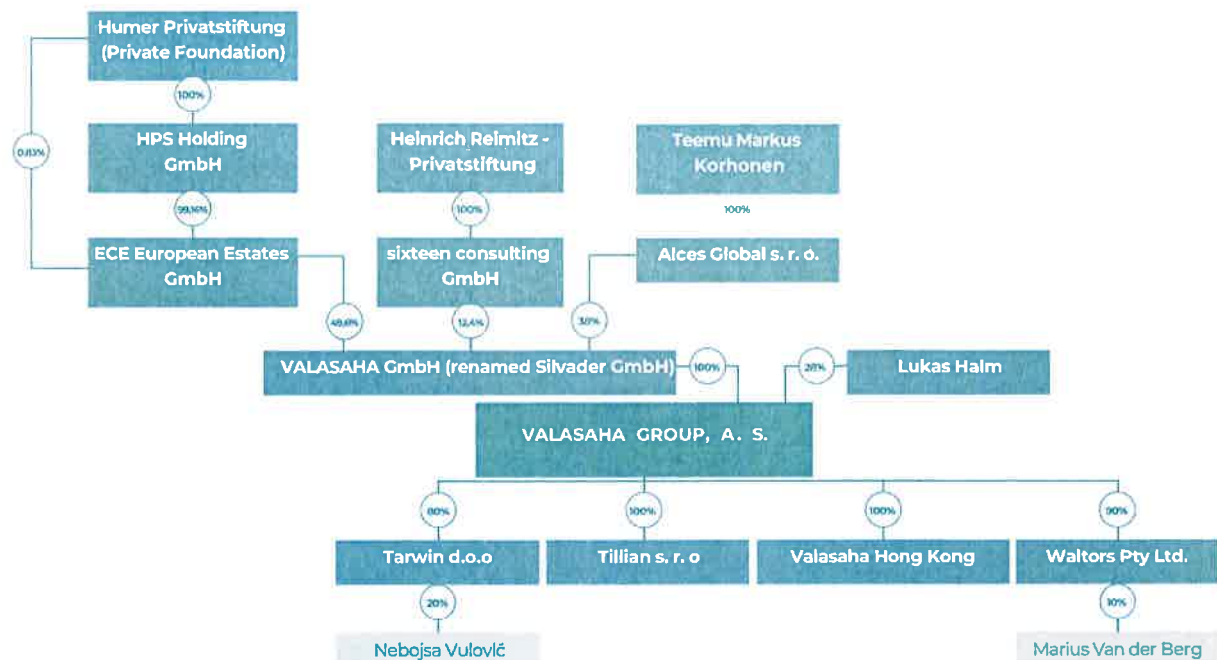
Humer Privatstiftung (Private Foundation)

100%

HPS Holding GmbH

99,16%

0,83%

ECE European Estates GmbH

Heinrich Reimitz - Privatstiftung

100%

sixteen consulting GmbH

Teemu Markus Korhonen

100%

Alces Global s. r. o.

49,6%

12,4%

30%

VALASAHA GmbH (renamed Silvader GmbH)

100%

20%

Lukas Halm

VALASAHA GROUP, A. S.

80%

100%

100%

90%

Tarwin d.o.o

Tillian s. r. o

Valasaha Hong Kong

Waltors Pty Ltd.

20%

10%

Nebojsa Vulović

Marius Van der Berg